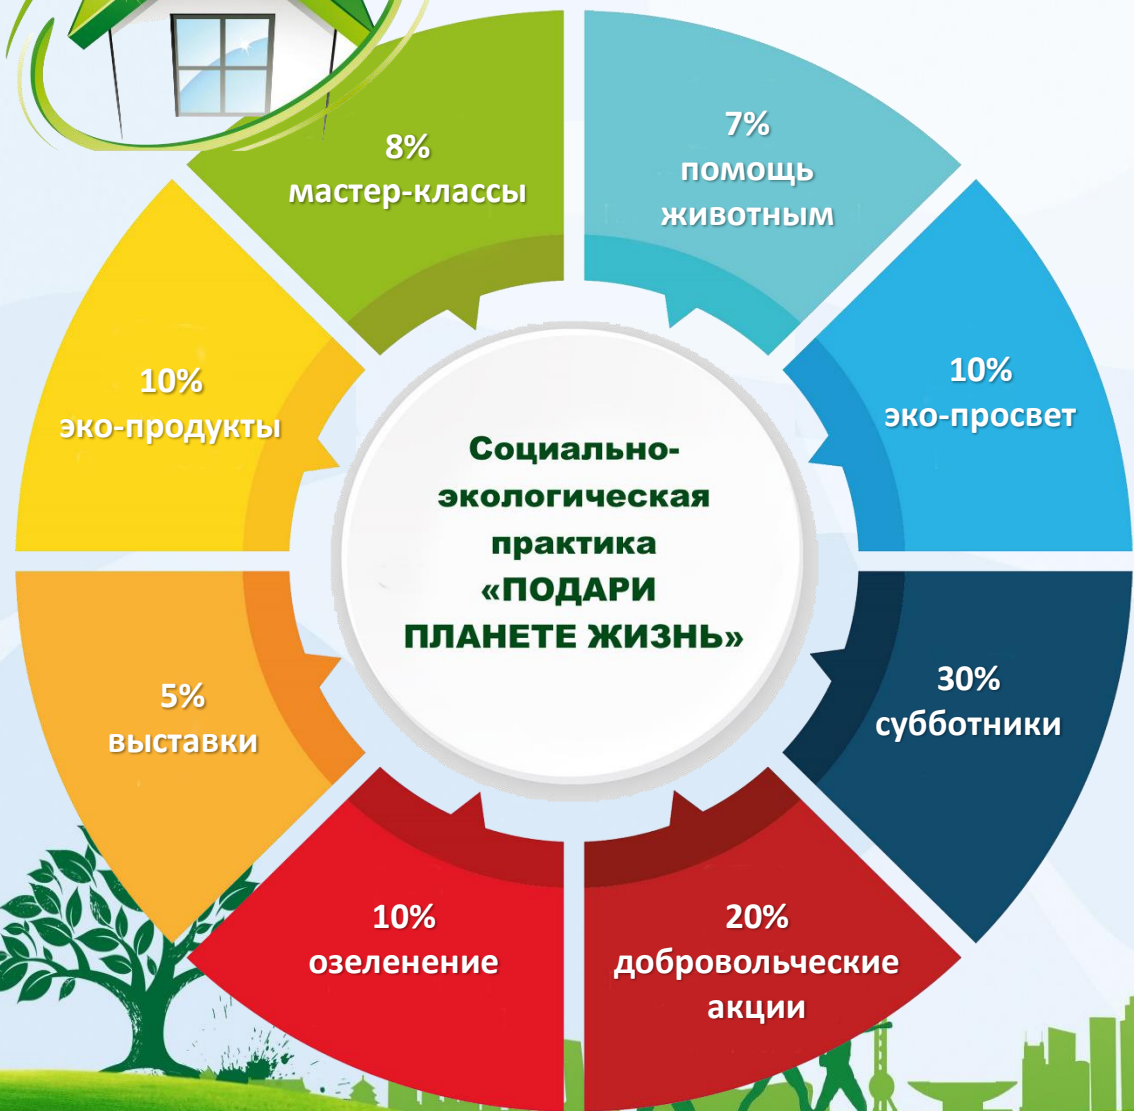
8%
мастер-классы

7%
помощь
животным

10%
эко-продукты

Социально-
экологическая
практика
«ПОДАРИ
ПЛАНЕТЕ ЖИЗНЬ»

10%
эко-просвет

5%
выставки

30%
субботники

10%
озеленение

20%
добровольческие
акции